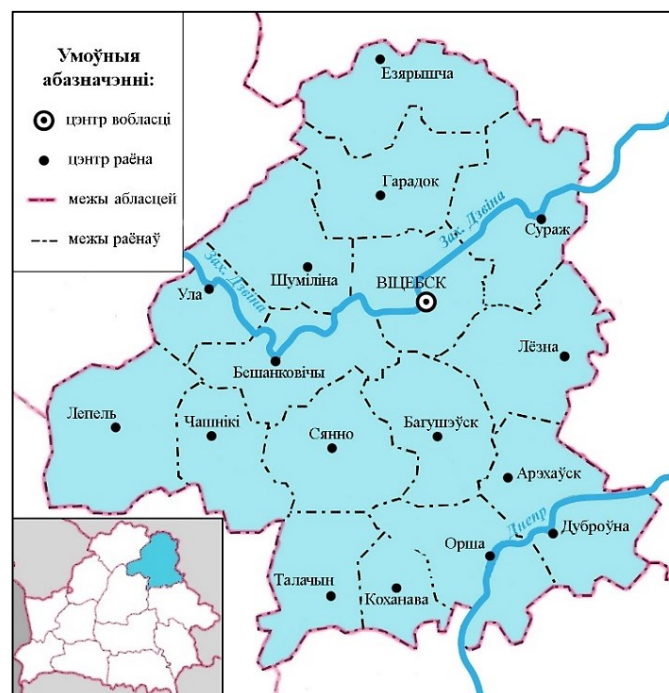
Умоўныя абазначэнні:

цэнтр вобласці

цэнтр раёна

межы абласцей

межы раёнаў

Езярышча

Гарадок

Зах. Дзвіна

Сураж

Зах. Дзвіна

Шуміліна

Ула

ВІЦЕБСК

Лёзна

Бешанковічы

Лепель

Чашнікі

Сянно

Багушэўск

Арэхаўск

Днепр

Дуброўна

Орша

Талачын

Коханава